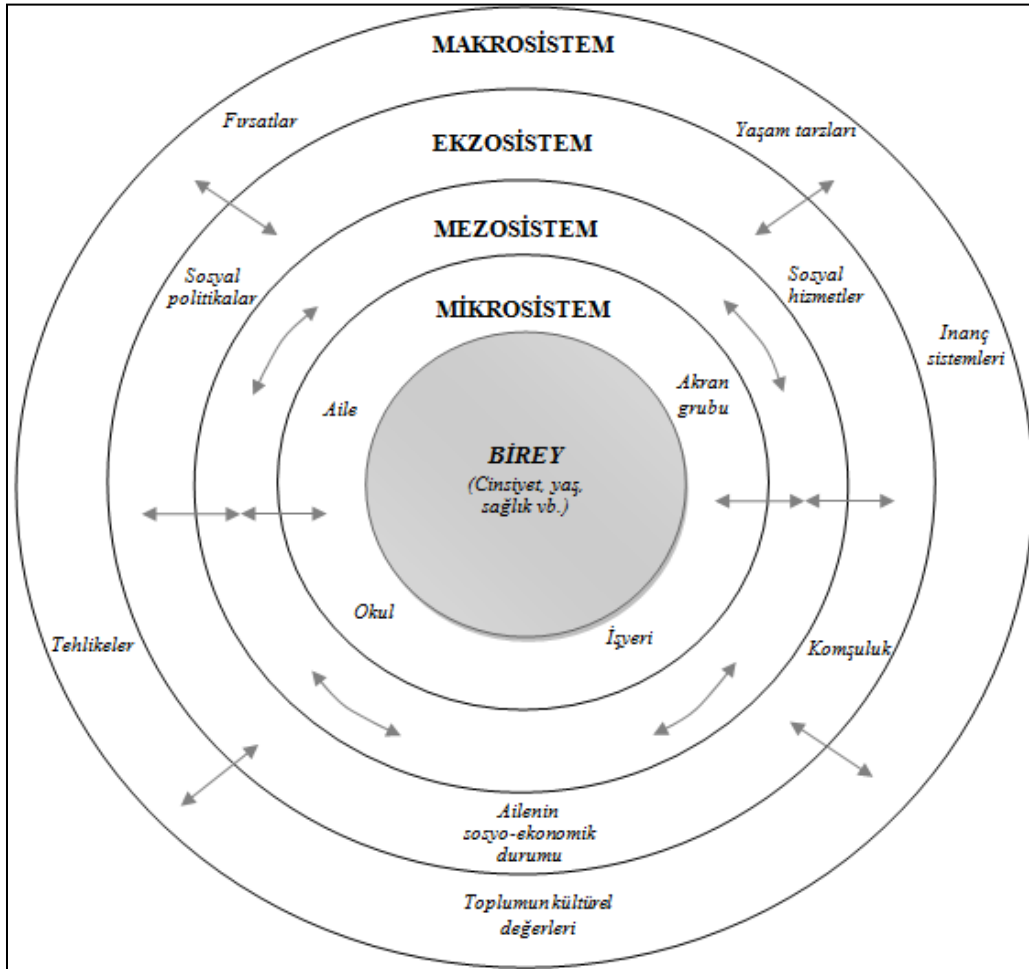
MAKROSİSTEM

Fırsatlar

Yaşam tarzları

EKZOSİSTEM

MEZOSİSTEM

Sosyal politikalar

Sosyal hizmetler

MİKROSİSTEM

Inanç sistemleri

Aile

Akran grubu

BİREY
(Cinsiyet, yaş, sağlık vb.)

Okul

İşyeri

Tehlikeler

Komşuluk

Ailenin sosyo-ekonomik durumu

Toplumun kültürel değerleri